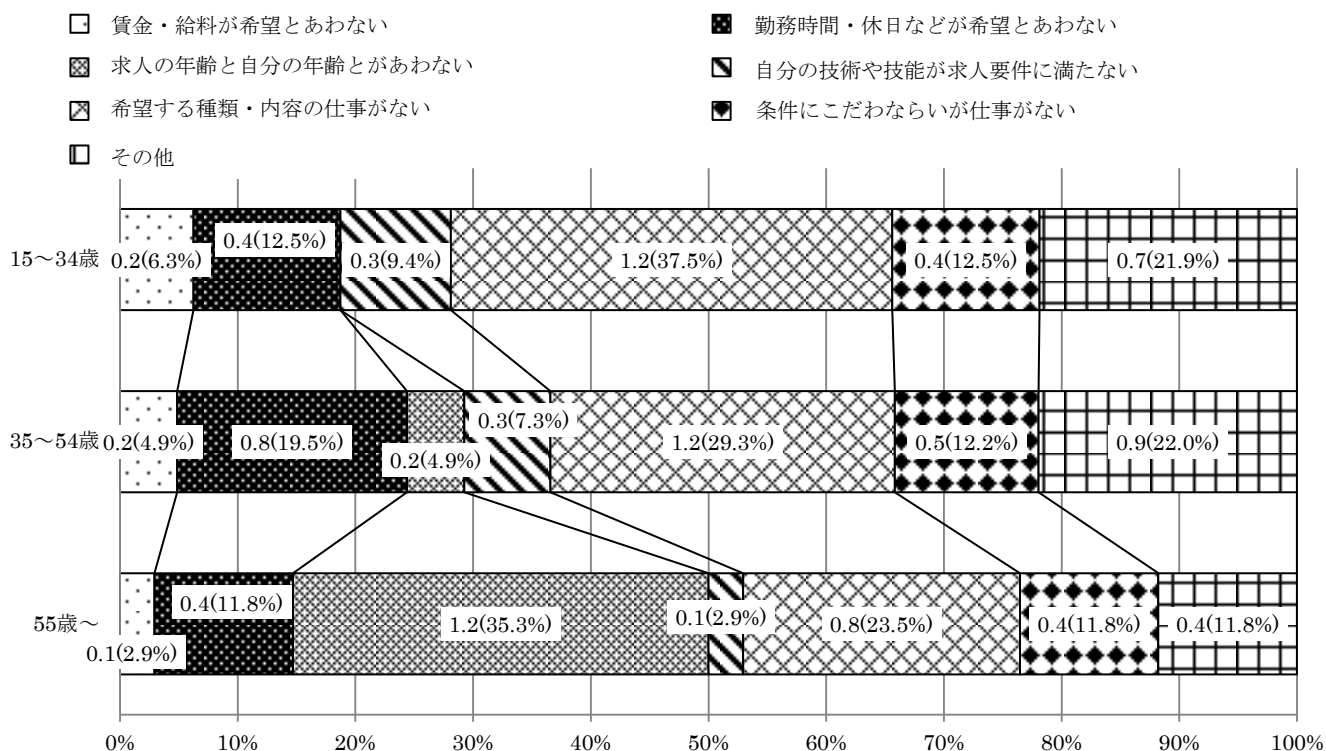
賃金・給料が希望とあわない
勤務時間・休日などが希望とあわない
求人の年齢と自分の年齢とがあわない
自分の技術や技能が求人要件に満たない
希望する種類・内容の仕事がない
条件にこだわらないが仕事がない
その他

15～34歳 0.2(6.3%) 0.4(12.5%) 0.3(9.4%) 1.2(37.5%) 0.4(12.5%) 0.7(21.9%)

35～54歳 0.2(4.9%) 0.8(19.5%) 0.2(4.9%) 0.3(7.3%) 1.2(29.3%) 0.5(12.2%) 0.9(22.0%)

55歳～ 0.1(2.9%) 0.4(11.8%) 1.2(35.3%) 0.1(2.9%) 0.8(23.5%) 0.4(11.8%) 0.4(11.8%)

0% 10% 20% 30% 40% 50% 60% 70% 80% 90% 100%